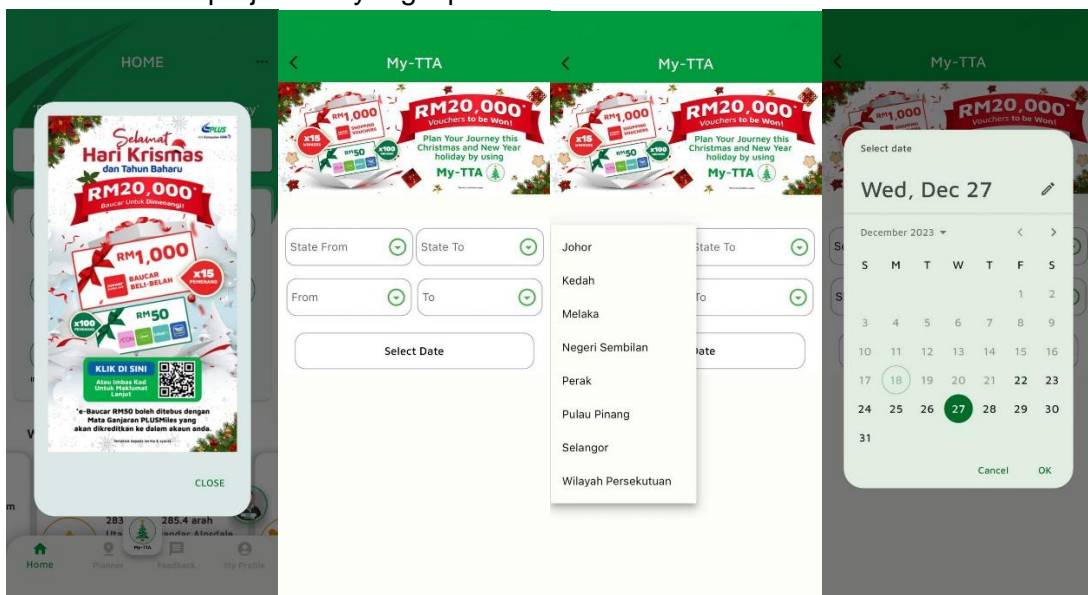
HOME

Selamat Hari Krismas dan Tahun Baharu

PLUS

RM20,000* Baucar Untuk Dimenangi!

RM1,000 BAUCAR BELI-BELAH x15 PEMENANG

x100 PEMENANG RM50

KLIK DI SINI Atau Imbas Kod Untuk Maklumat Lanjut

*e-Baucar RM50 boleh ditebus dengan Mata Ganjaran PLUSMiles yang akan dikreditkan ke dalam akaun anda.

CLOSE

283 285.4 arah

Home Planner My-TTA Feedback My Profile

My-TTA

RM20,000* Vouchers to be Won!

RM1,000 SHOPPING VOUCHERS x15 WINNERS

x100 WINNERS RM50

Plan Your Journey this Christmas and New Year holiday by using My-TTA

State From

State To

From

To

Select Date

My-TTA

RM20,000* Vouchers to be Won!

Plan Your Journey this Christmas and New Year holiday by using My-TTA

Johor

Kedah

Melaka

Negeri Sembilan

Perak

Pulau Pinang

Selangor

Wilayah Persekutuan

State To

To

Date

My-TTA

Select date

Wed, Dec 27

December 2023

| S | M | T | W | T | F | S |
|---|---|---|---|---|---|---|
| | | | | | 1 | 2 |
| 3 | 4 | 5 | 6 | 7 | 8 | 9 |
| 10 | 11 | 12 | 13 | 14 | 15 | 16 |
| 17 | 18 | 19 | 20 | 21 | 22 | 23 |
| 24 | 25 | 26 | 27 | 28 | 29 | 30 |
| 31 | | | | | | |

Cancel OK